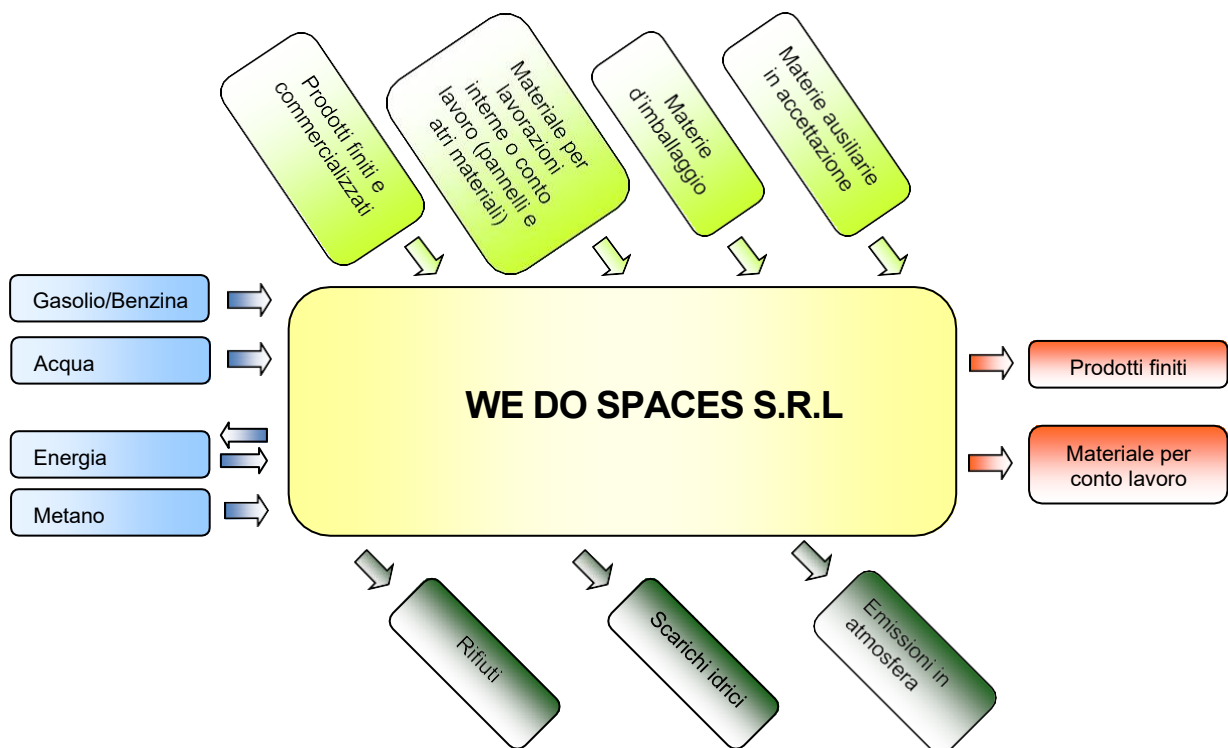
Prodotti finiti e commercializzati

Materiale per lavorazioni interne o conto lavoro (pannelli e atri materiali)

Materie d'imballaggio

Materie ausiliarie in accettazione

Gasolio/Benzina

Acqua

Energia

Metano

WE DO SPACES S.R.L

Prodotti finiti

Materiale per conto lavoro

Rifiuti

Scarichi idrici

Emissioni in atmosfera